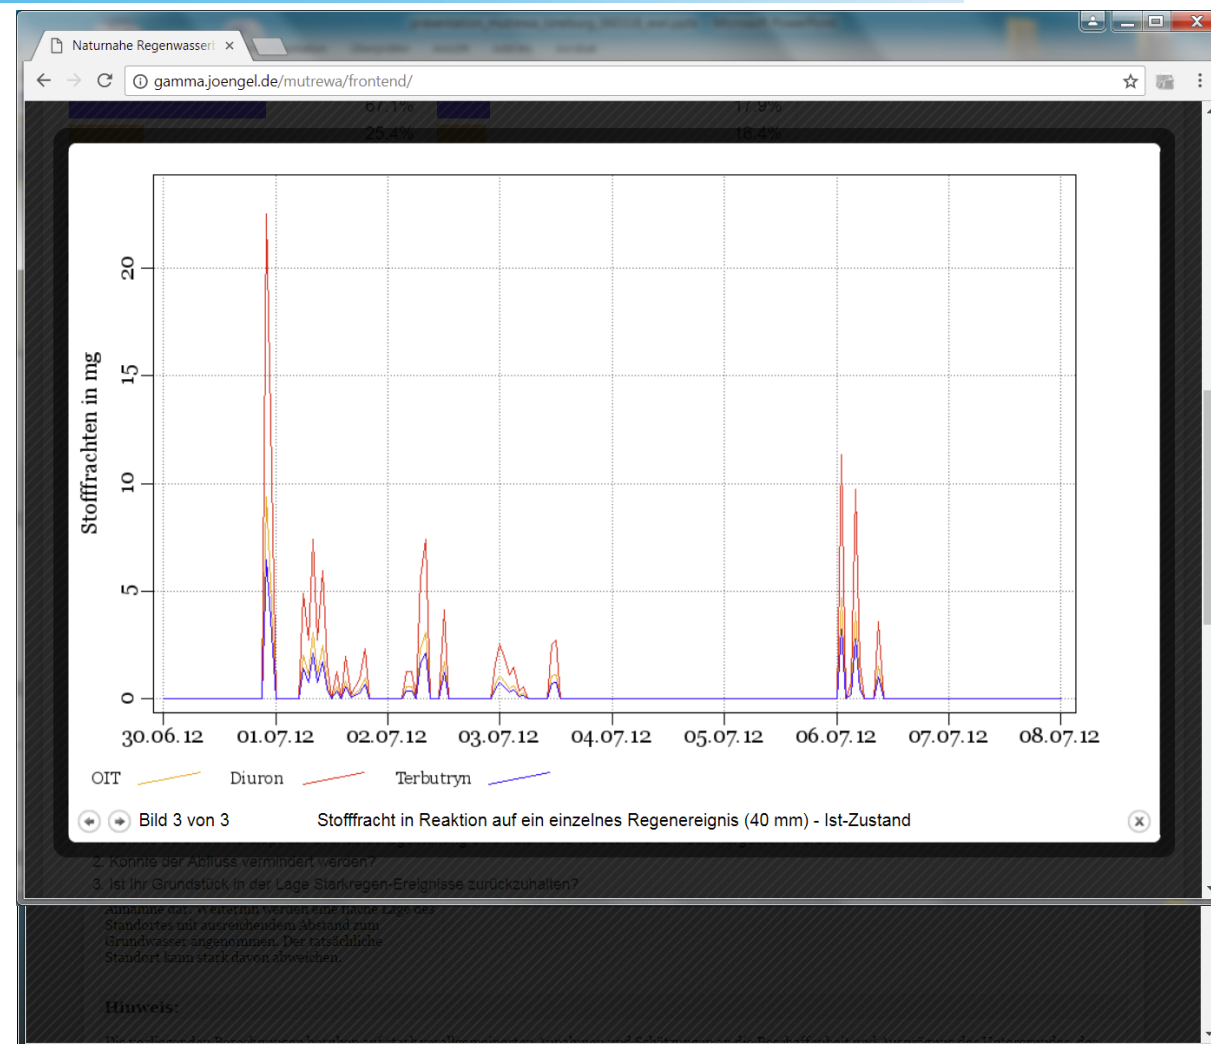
Naturnahe Regenwasser

gamma.joengel.de/mutrewa/frontend/

67.1%
17.9%
25.4%
16.4%

Stofffrachten in mg

0
5
10
15
20

30.06.12
01.07.12
02.07.12
03.07.12
04.07.12
05.07.12
06.07.12
07.07.12
08.07.12

OIT
Diuron
Terbutryn

Bild 3 von 3
Stofffracht in Reaktion auf ein einzelnes Regenereignis (40 mm) - Ist-Zustand

2. Könnte der Abfluss vermindert werden?
3. Ist Ihr Grundstück in der Lage Starkregen-Ereignisse zurückzuhalten?

Annahme ein. Weiterhin werden eine flache Lage des Standortes mit ausreichendem Abstand zum Grundwasser angenommen. Der tatsächliche Standort kann stark davon abweichen.

Hinweis: